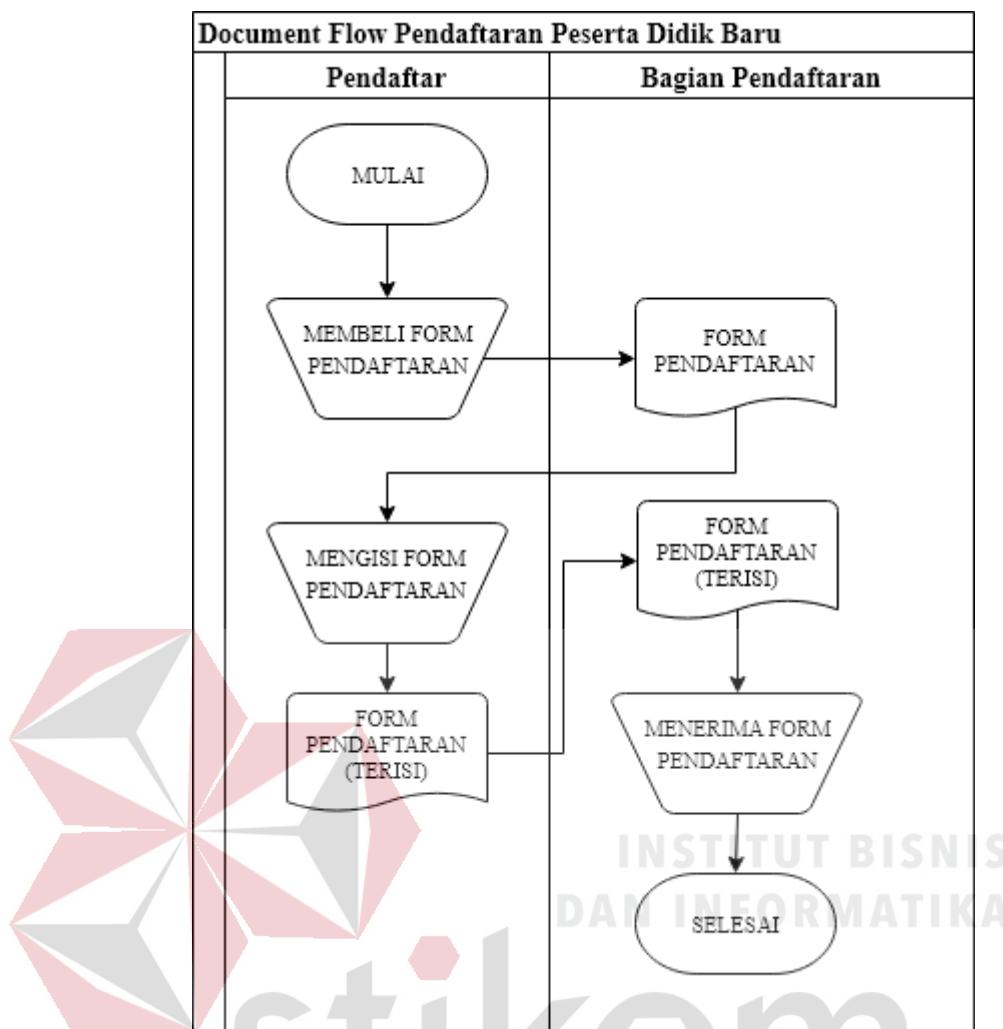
Document Flow Pendaftaran Peserta Didik Baru

| Pendaftar | Bagian Pendaftaran |
|---|---|

MULAI

MEMBELI FORM PENDAFTARAN

FORM PENDAFTARAN

MENGISI FORM PENDAFTARAN

FORM PENDAFTARAN (TERISI)

FORM PENDAFTARAN (TERISI)

MENERIMA FORM PENDAFTARAN

SELESAI

INSTITUT BISNIS
DAN INFORMATIKA
stikom